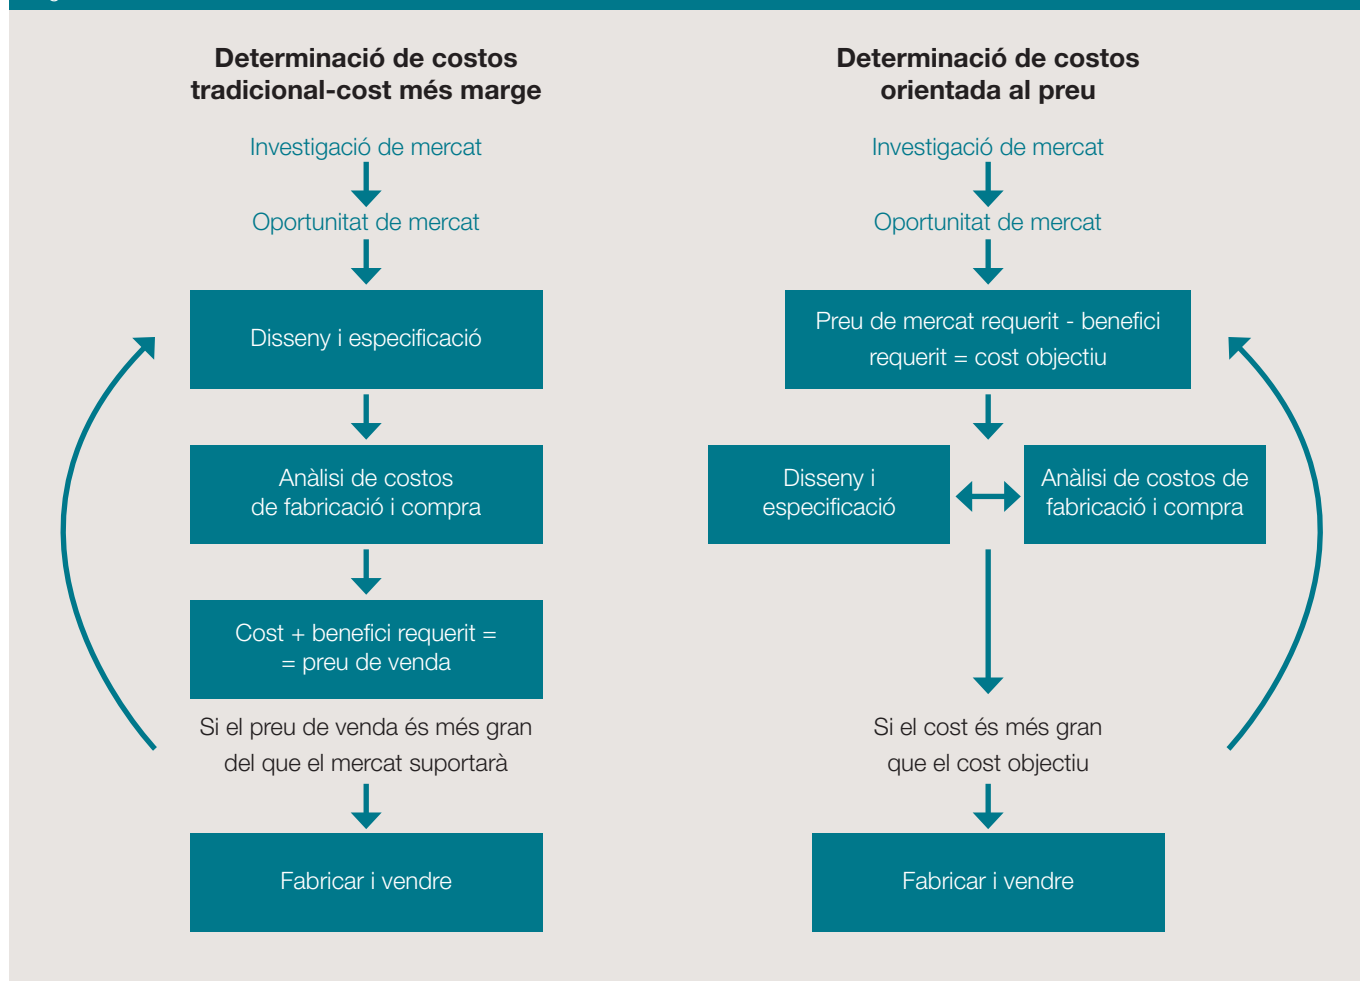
Determinació de costos tradicional-cost més marge

Investigació de mercat

Oportunitat de mercat

Disseny i especificació

Anàlisi de costos de fabricació i compra

Cost + benefici requerit = = preu de venda

Si el preu de venda és més gran del que el mercat suportarà

Fabricar i vendre

Determinació de costos orientada al preu

Investigació de mercat

Oportunitat de mercat

Preu de mercat requerit - benefici requerit = cost objectiu

Disseny i especificació

Anàlisi de costos de fabricació i compra

Si el cost és més gran que el cost objectiu

Fabricar i vendre